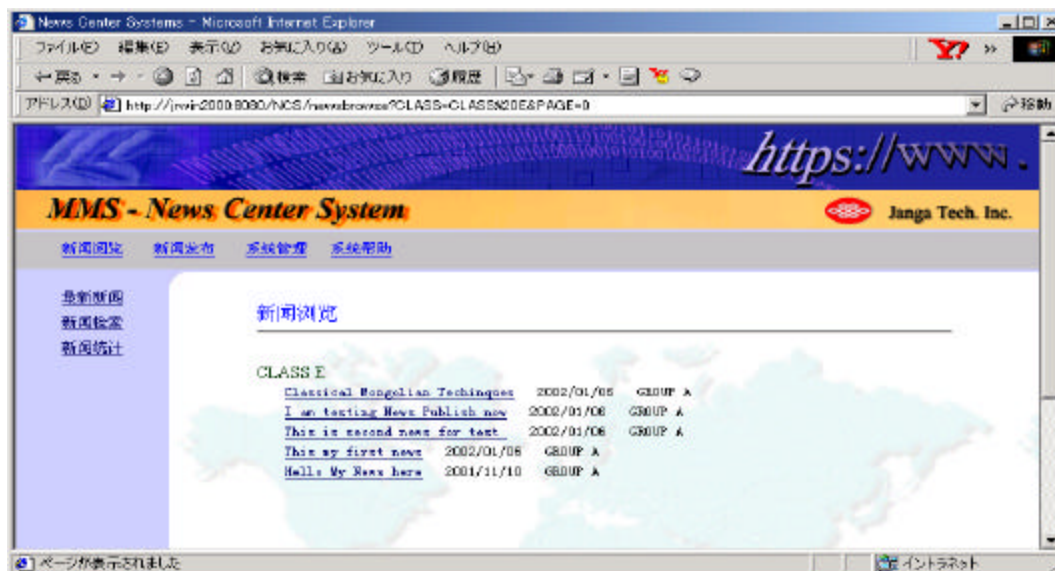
News Center Systems - Microsoft Internet Explorer

ファイル(F) 編集(E) 表示(V) お気に入り(A) ツール(T) ヘルプ(H)

← 戻る · → · 検索 お気に入り 履歴

アドレス(D) http://jrvir2000:8080/NCS/newsbrowse?CLASS=CLASS%20E&PAGE=0

移動

https://www.

MMS - News Center System

Janga Tech. Inc.

新闻浏览 新闻发布 系统管理 系统帮助

最新新闻
新闻检索
新闻统计

新闻浏览

CLASS E

Classical Mongolian Techinques 2002/01/08 GROUP A
I am testing News Publish now 2002/01/08 GROUP A
This is second news for test 2002/01/08 GROUP A
This my first news 2002/01/08 GROUP A
Hello My News here 2001/11/10 GROUP A

ページが表示されました

イントラネット